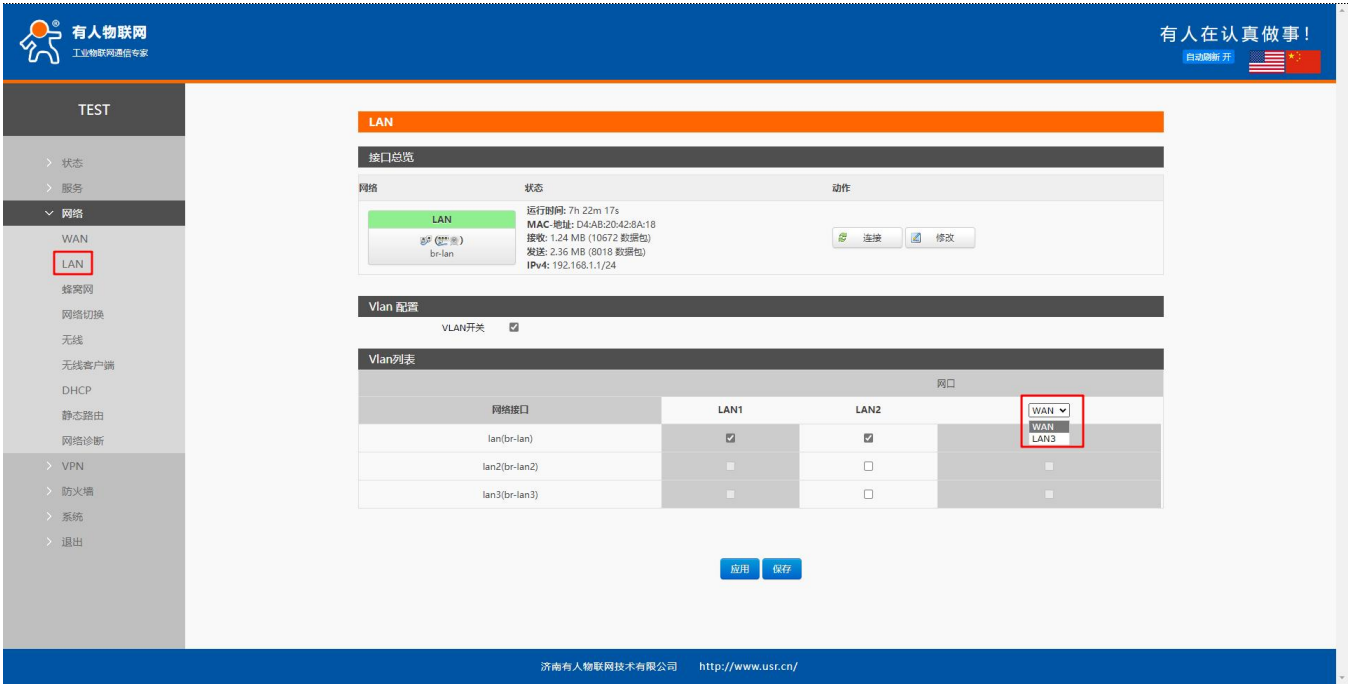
有人物联网
工业物联网通信专家

有人在认真做事!
自动刷新 开

TEST

状态
服务
网络
WAN
LAN
蜂窝网
网络切换
无线
无线客户端
DHCP
静态路由
网络诊断
VPN
防火墙
系统
退出

LAN

接口总览

| 网络 | 状态 | 动作 |
|---|---|---|
| LAN (br-lan) | 运行时间: 7h 22m 17s MAC-地址: D4:AB:20:42:8A:18 接收: 1.24 MB (10672 数据包) 发送: 2.36 MB (8018 数据包) IPv4: 192.168.1.1/24 | 连接 修改 |

Vlan 配置

VLAN开关

Vlan列表

| | 网口 | | |
|---|---|---|---|
| 网络接口 | LAN1 | LAN2 | WAN |
| lan(br-lan) | ☑ | ☑ | |
| lan2(br-lan2) | | ☐ | |
| lan3(br-lan3) | | ☐ | |

WAN
LAN3

应用 保存

济南有人物联网技术有限公司 http://www.usr.cn/